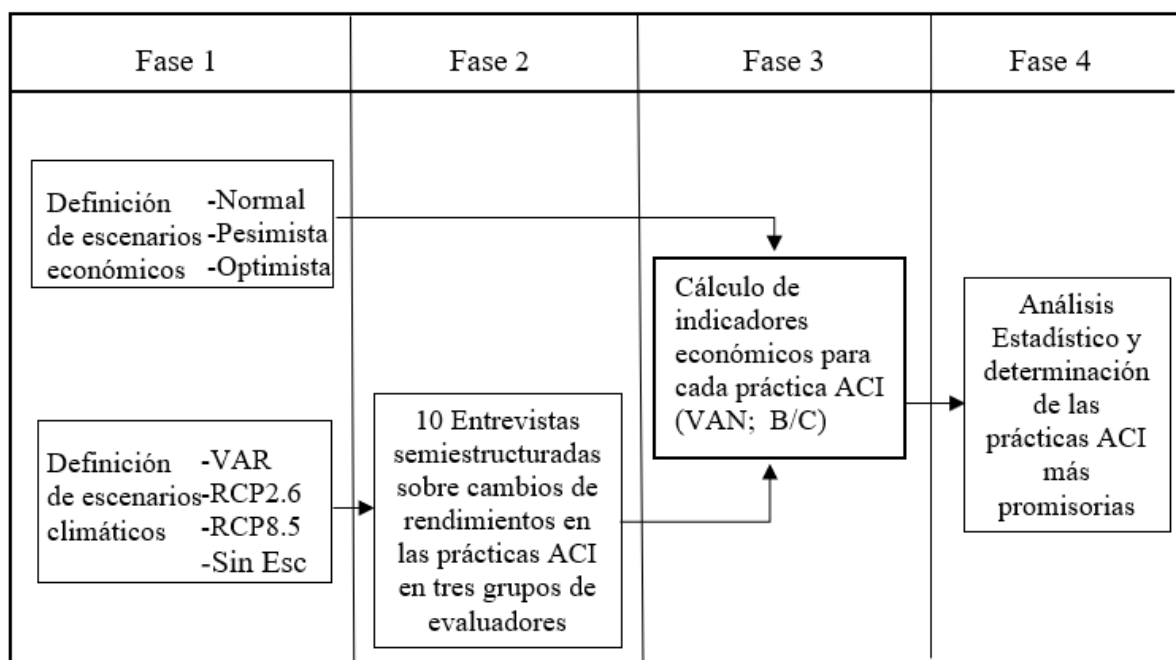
Fase 1

Fase 2

Fase 3

Fase 4

Definición de escenarios económicos
-Normal
-Pesimista
-Optimista

Definición de escenarios climáticos
-VAR
-RCP2.6
-RCP8.5
-Sin Esc

10 Entrevistas semiestructuradas sobre cambios de rendimientos en las prácticas ACI en tres grupos de evaluadores

Cálculo de indicadores económicos para cada práctica ACI (VAN; B/C)

Análisis Estadístico y determinación de las prácticas ACI más promisorias